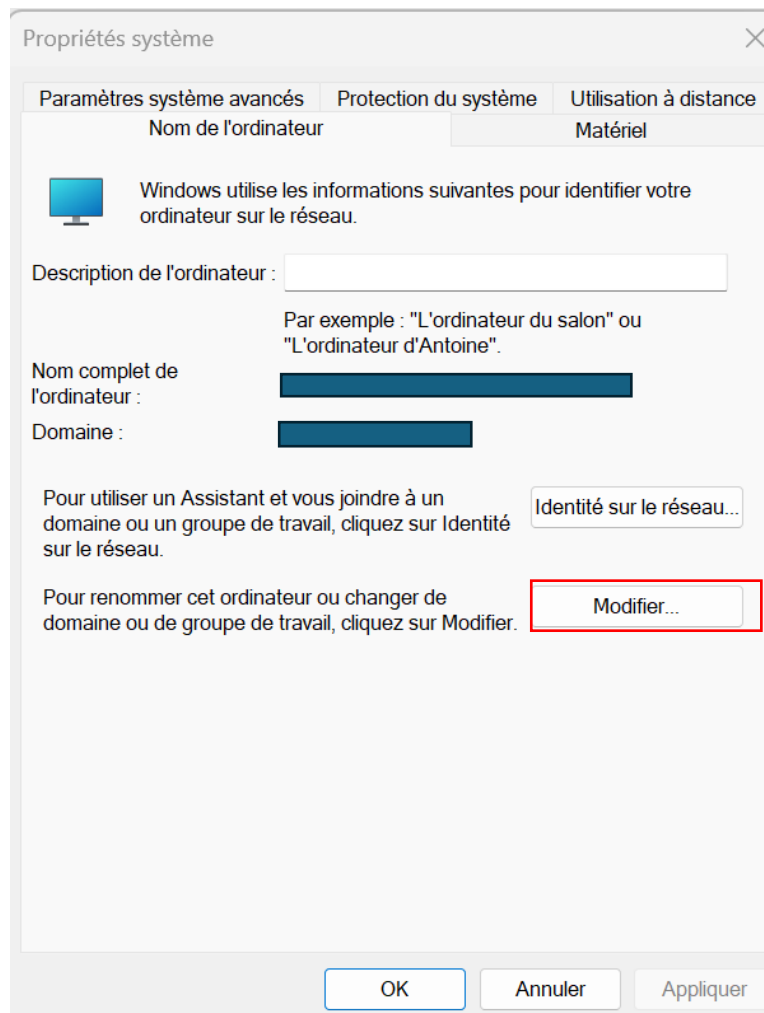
Propriétés système

Paramètres système avancés
Protection du système
Utilisation à distance
Nom de l'ordinateur
Matériel

Windows utilise les informations suivantes pour identifier votre ordinateur sur le réseau.

Description de l'ordinateur :

Par exemple : "L'ordinateur du salon" ou "L'ordinateur d'Antoine".

Nom complet de l'ordinateur :

Domaine :

Pour utiliser un Assistant et vous joindre à un domaine ou un groupe de travail, cliquez sur Identité sur le réseau.

Identité sur le réseau...

Pour renommer cet ordinateur ou changer de domaine ou de groupe de travail, cliquez sur Modifier.

Modifier...

OK
Annuler
Appliquer